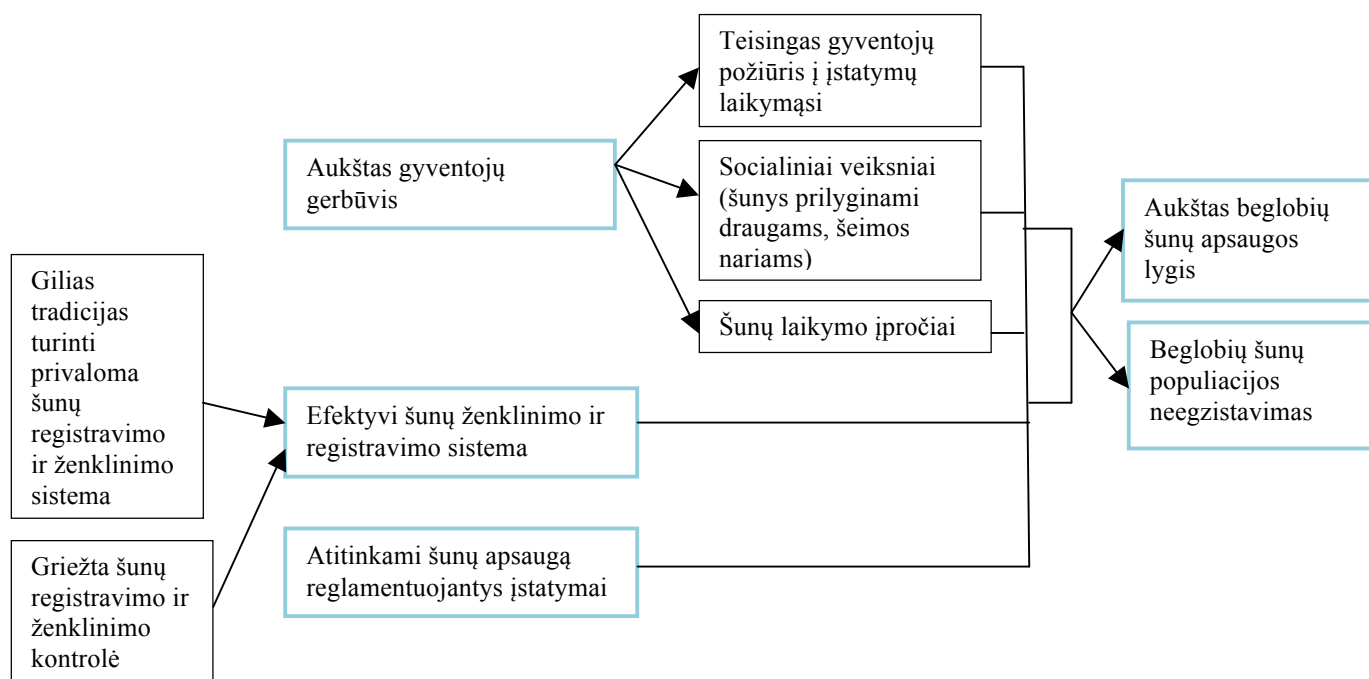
Aukštas gyventojų gerbūvis

Teisingas gyventojų požiūris į įstatymų laikymąsi

Socialiniai veiksniai (šunys prilyginami draugams, šeimos nariams)

Šunų laikymo įpročiai

Gilias tradicijas turinti privaloma šunų registravimo ir ženklinimo sistema

Efektyvi šunų ženklinimo ir registravimo sistema

Griežta šunų registravimo ir ženklinimo kontrolė

Atitinkami šunų apsaugą reglamentuojantys įstatymai

Aukštas beglobių šunų apsaugos lygis

Beglobių šunų populiacijos neegzistavimas